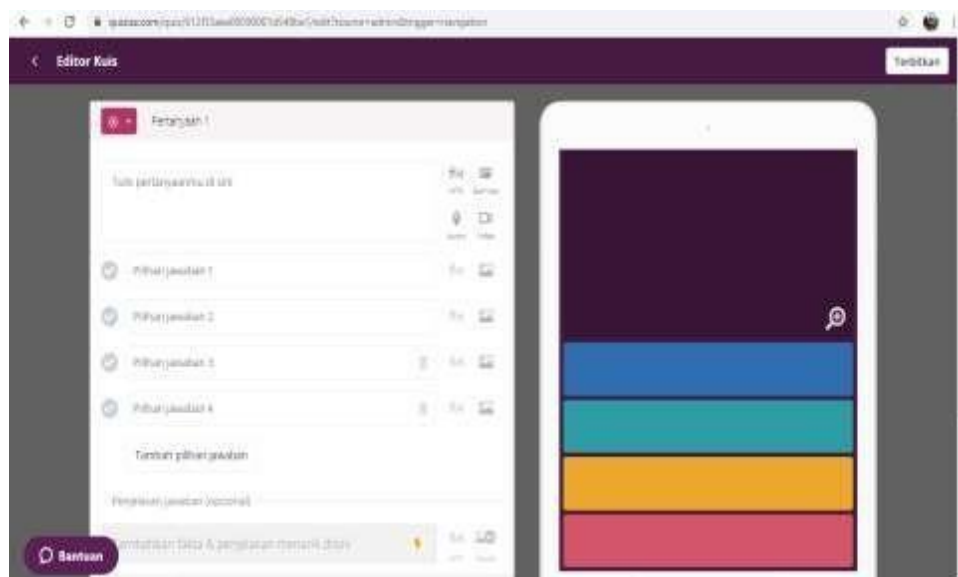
quizizz.com/quiz/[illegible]

Editor Kuis

Terbitkan

Pertanyaan 1

Tulis pertanyaanmu di sini

Pilihan jawaban 1

Pilihan jawaban 2

Pilihan jawaban 3

Pilihan jawaban 4

Tambah pilihan jawaban

Penjelasan jawaban (opsional)

Tambahkan fakta & penjelasan menarik disini

Bantuan